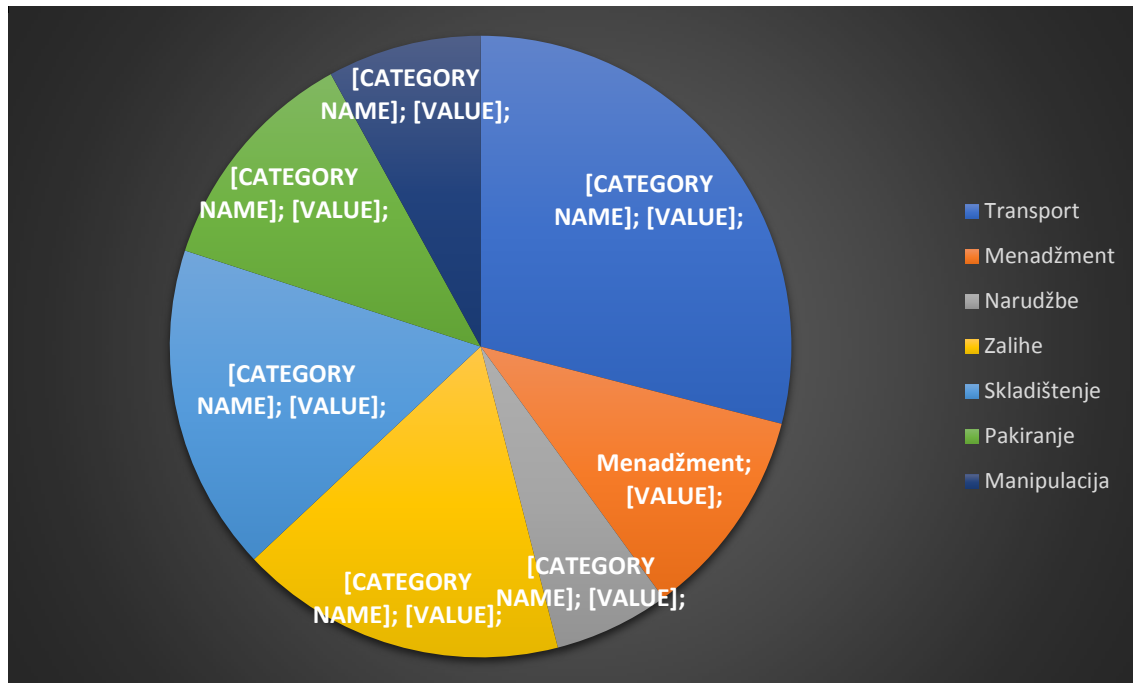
[CATEGORY NAME]; [VALUE];

[CATEGORY NAME]; [VALUE];

[CATEGORY NAME]; [VALUE];

[CATEGORY NAME]; [VALUE];

Menadžment; [VALUE];

[CATEGORY NAME]; [VALUE];

[CATEGORY NAME]; [VALUE];

Transport
Menadžment
Narudžbe
Zalihe
Skladištenje
Pakiranje
Manipulacija